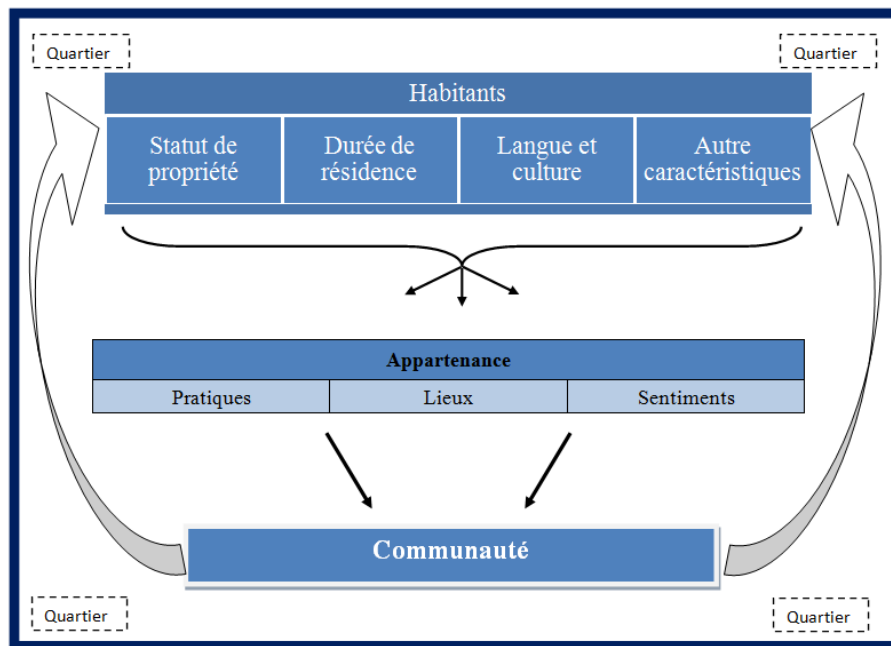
Quartier

Quartier

Habitants

| Statut de propriété | Durée de résidence | Langue et culture | Autre caractéristiques |
|---|---|---|---|

| Appartenance | | |
|---|---|---|
| Pratiques | Lieux | Sentiments |

Communauté

Quartier

Quartier